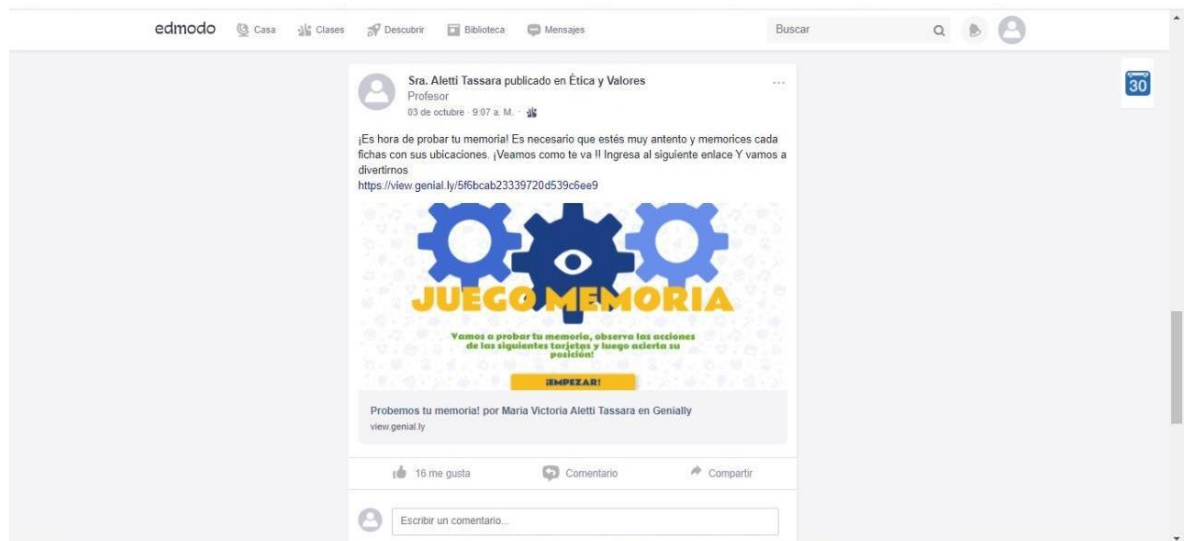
edmodo Casa Clases Descubrir Biblioteca Mensajes

Buscar

30

Sra. Aletti Tassara publicado en Ética y Valores
Profesor
03 de octubre · 9:07 a. M. ·

...

¡Es hora de probar tu memoria! Es necesario que estés muy antento y memorices cada fichas con sus ubicaciones. ¡Veamos como te va !! Ingresa al siguiente enlace Y vamos a divertirnos
https://view.genial.ly/5f6bcab23339720d539c6ee9

JUEGO MEMORIA

Vamos a probar tu memoria, observa las acciones de las siguientes tarjetas y luego acierta su posición!

¡EMPEZAR!

Probemos tu memoria! por Maria Victoria Aletti Tassara en Genially
view.genial.ly

16 me gusta Comentario Compartir

Escribir un comentario...